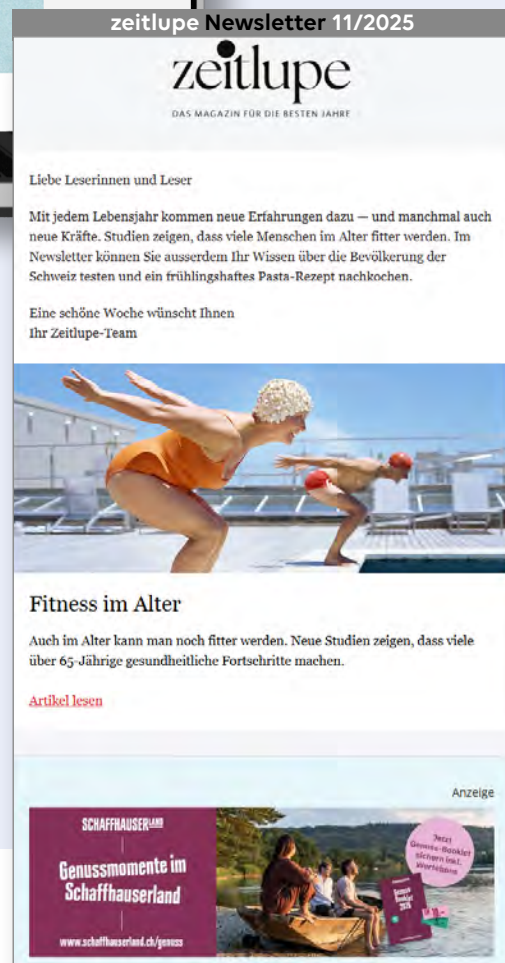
zeitlupe Newsletter 11/2025

zeitlupe

DAS MAGAZIN FÜR DIE BESTEN JAHRE

Liebe Leserinnen und Leser

Mit jedem Lebensjahr kommen neue Erfahrungen dazu — und manchmal auch neue Kräfte. Studien zeigen, dass viele Menschen im Alter fitter werden. Im Newsletter können Sie ausserdem Ihr Wissen über die Bevölkerung der Schweiz testen und ein frühlingshaftes Pasta-Rezept nachkochen.

Eine schöne Woche wünscht Ihnen
Ihr Zeitlupe-Team

Fitness im Alter

Auch im Alter kann man noch fitter werden. Neue Studien zeigen, dass viele über 65-Jährige gesundheitliche Fortschritte machen.

Artikel lesen

Anzeige

SCHAFFHAUSERLAND

Genussmomente im Schaffhauserland

www.schaffhauserland.ch/genuss

Jetzt Genuss-Booklet sichern inkl. Wertebons

Genuss Booklet 2025